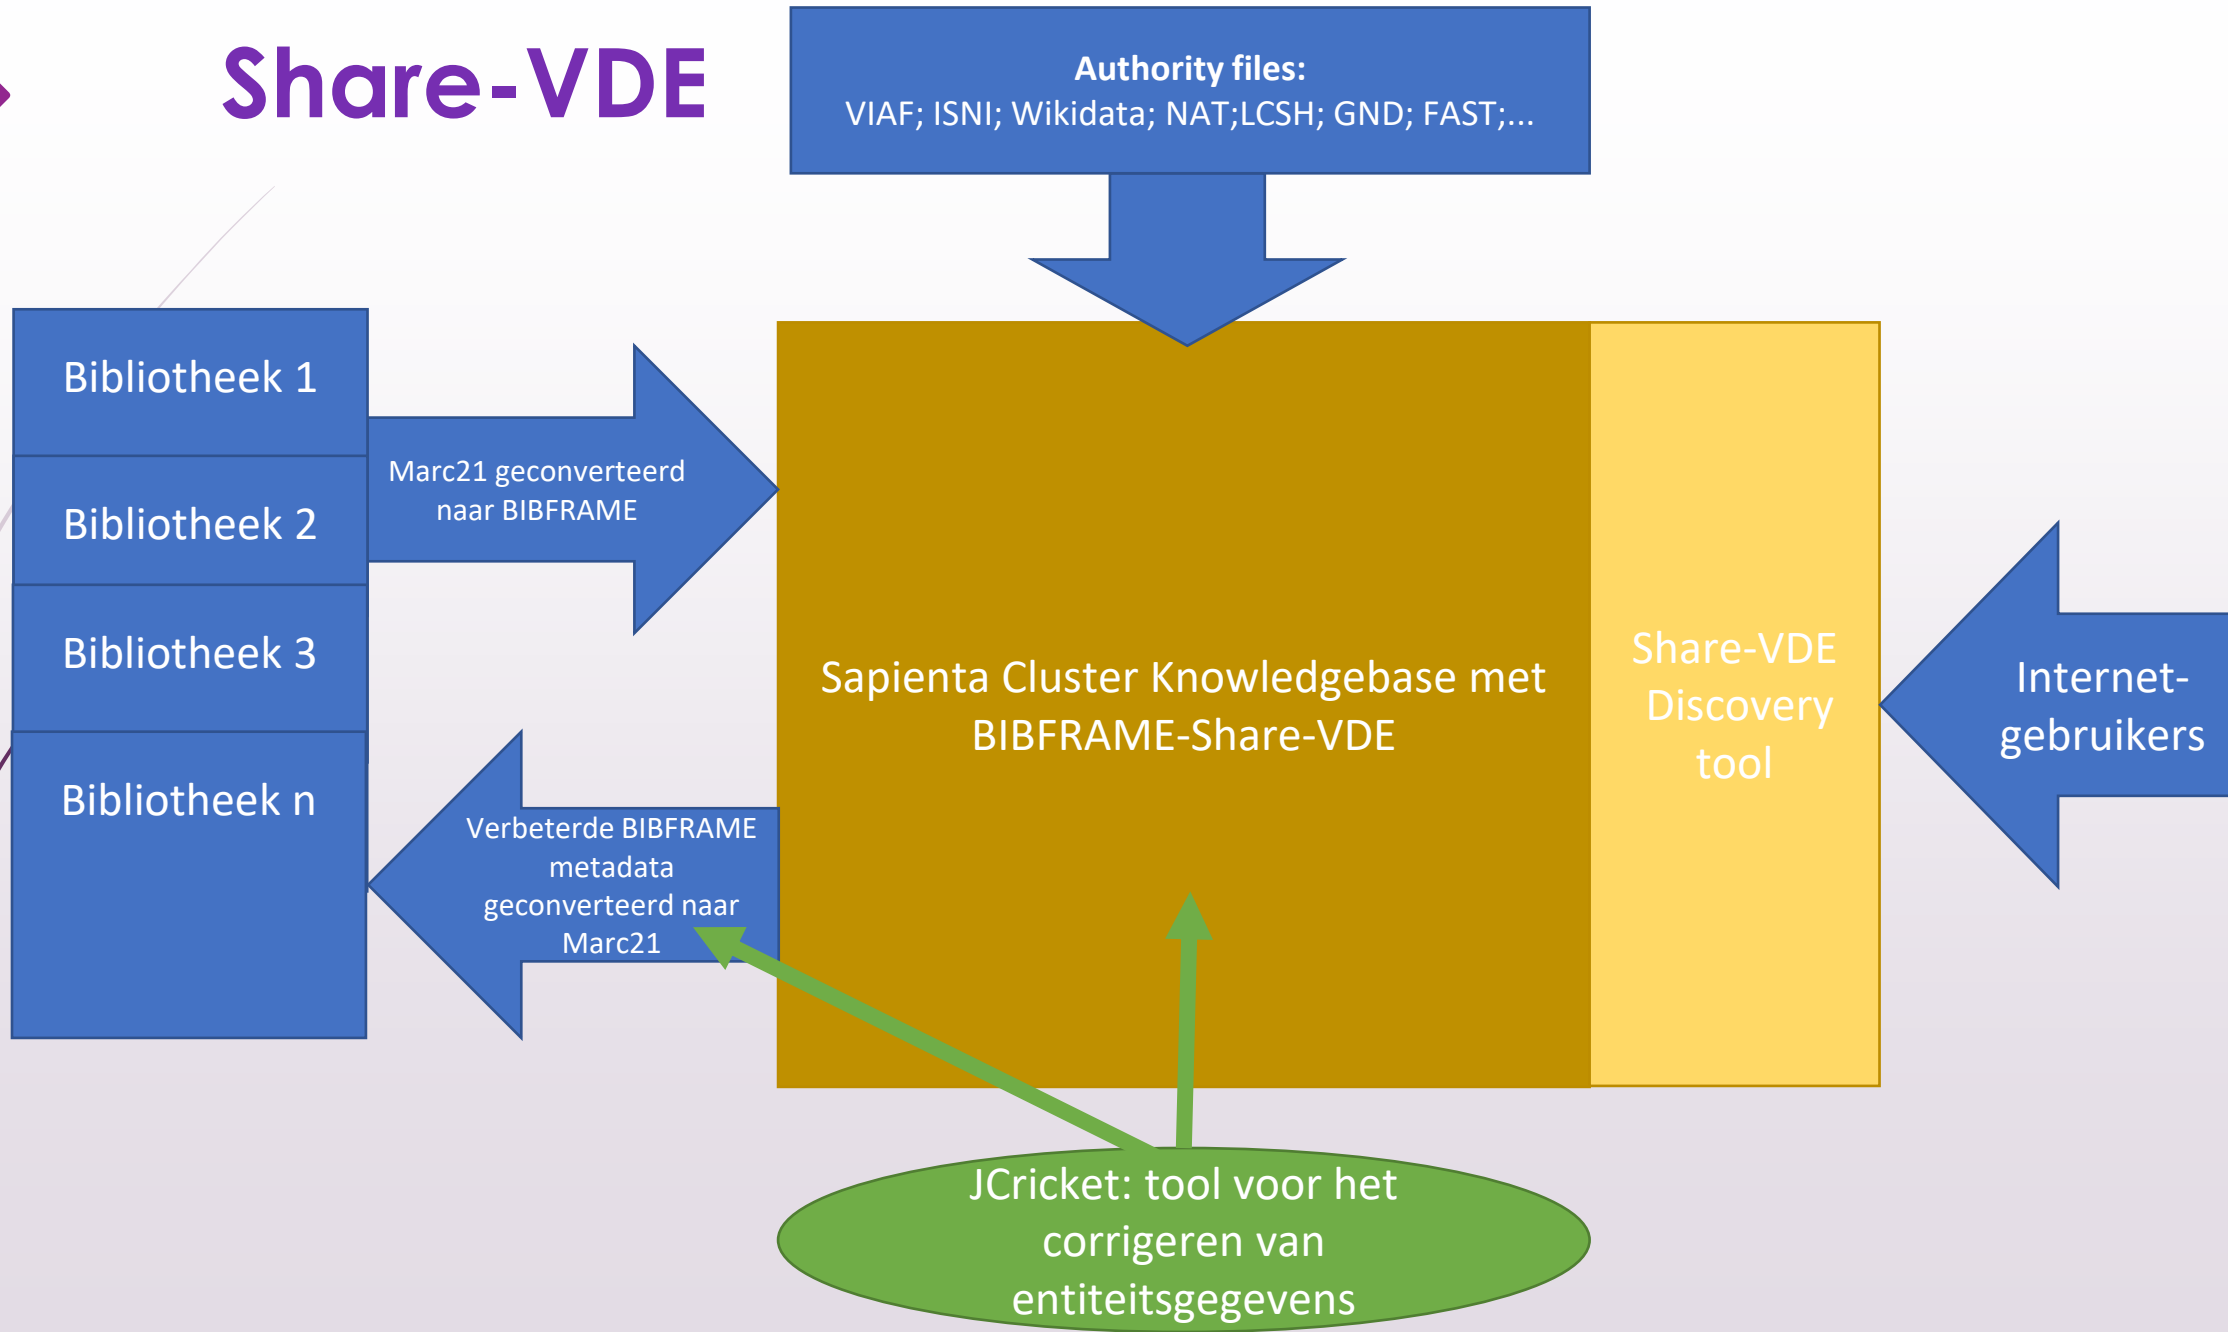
Share-VDE

Authority files:
VIAF; ISNI; Wikidata; NAT;LCSH; GND; FAST;...

Bibliotheek 1

Bibliotheek 2

Bibliotheek 3

Bibliotheek n

Marc21 geconverteerd naar BIBFRAME

Verbeterde BIBFRAME metadata geconverteerd naar Marc21

Sapienta Cluster Knowledgebase met BIBFRAME-Share-VDE

Share-VDE Discovery tool

Internet-gebruikers

JCricket: tool voor het corrigeren van entiteitsgegevens